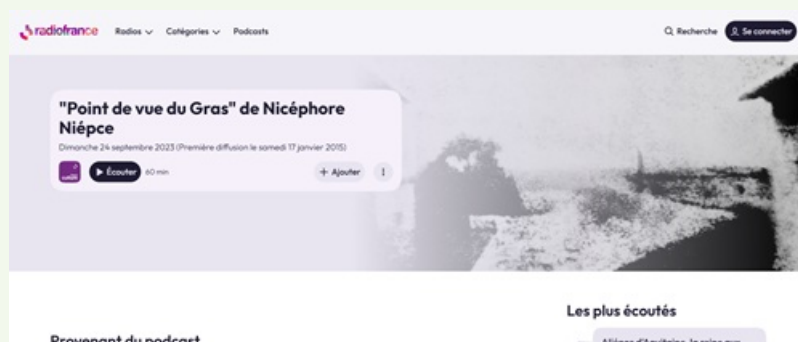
radiofrance Radios Catégories Podcasts

Recherche Se connecter

"Point de vue du Gras" de Nicéphore Niépce

Dimanche 24 septembre 2023 (Première diffusion le samedi 17 janvier 2015)

Écouter 60 min

+ Ajouter

Les plus écoutés

Provenant du podcast

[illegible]